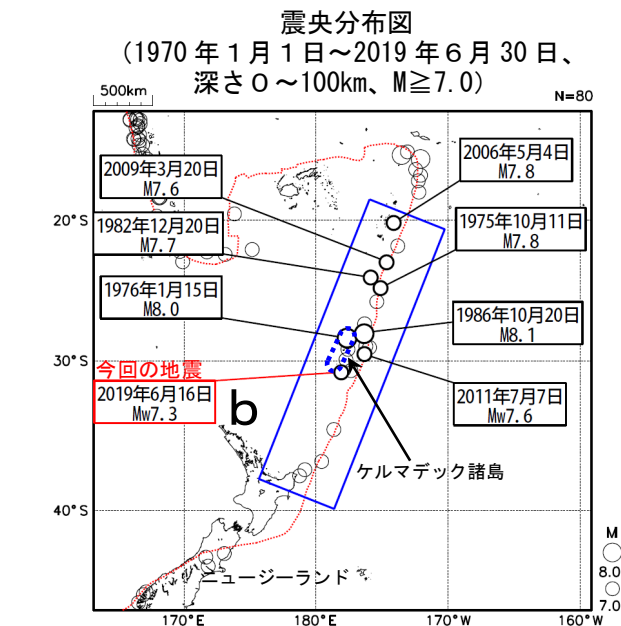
震央分布図
（1970 年１月１日～2019 年６月 30 日、
深さ０～100km、M≧7.0）

500km

N=80

2009年3月20日
M7.6

2006年5月4日
M7.8

1982年12月20日
M7.7

1975年10月11日
M7.8

1976年1月15日
M8.0

1986年10月20日
M8.1

今回の地震
2019年6月16日
Mw7.3

2011年7月7日
Mw7.6

b

ケルマデック諸島

ニュージーランド

20°S
30°S
40°S

170°E
180°E
170°W
160°W

M
8.0
7.0